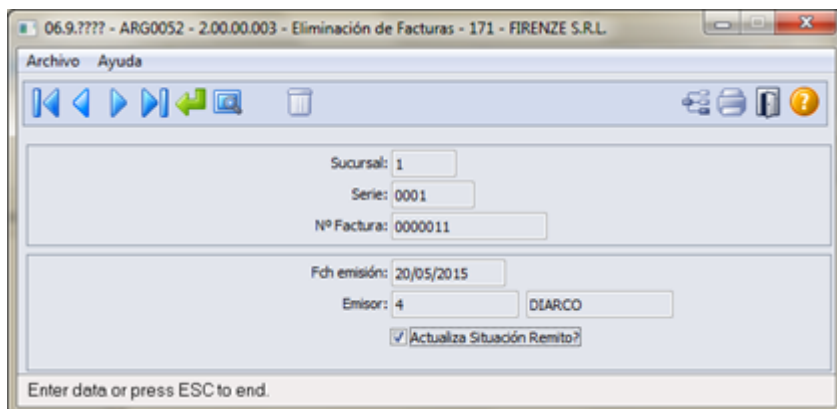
06.9.???? - ARG0052 - 2.00.00.003 - Eliminación de Facturas - 171 - FIRENZE S.R.L.

Archivo Ayuda

Sucursal: 1
Serie: 0001
Nº Factura: 0000011

Fch emisión: 20/05/2015
Emisor: 4 DIARCO
Actualiza Situación Remito?

Enter data or press ESC to end.